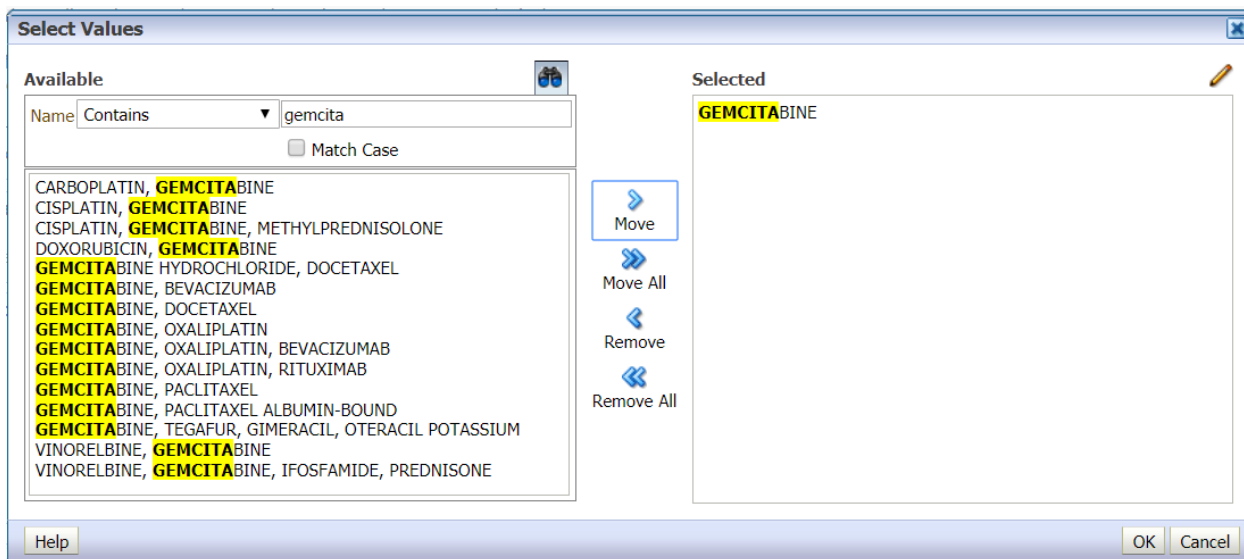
Select Values

Available

Name Contains ▼ gemcita

Match Case

CARBOPLATIN, GEMCITABINE
CISPLATIN, GEMCITABINE
CISPLATIN, GEMCITABINE, METHYLPREDNISOLONE
DOXORUBICIN, GEMCITABINE
GEMCITABINE HYDROCHLORIDE, DOCETAXEL
GEMCITABINE, BEVACIZUMAB
GEMCITABINE, DOCETAXEL
GEMCITABINE, OXALIPLATIN
GEMCITABINE, OXALIPLATIN, BEVACIZUMAB
GEMCITABINE, OXALIPLATIN, RITUXIMAB
GEMCITABINE, PACLITAXEL
GEMCITABINE, PACLITAXEL ALBUMIN-BOUND
GEMCITABINE, TEGAFUR, GIMERACIL, OTERACIL POTASSIUM
VINORELBINE, GEMCITABINE
VINORELBINE, GEMCITABINE, IFOSFAMIDE, PREDNISONE

Move

Move All

Remove

Remove All

Selected

GEMCITABINE

Help

OK Cancel